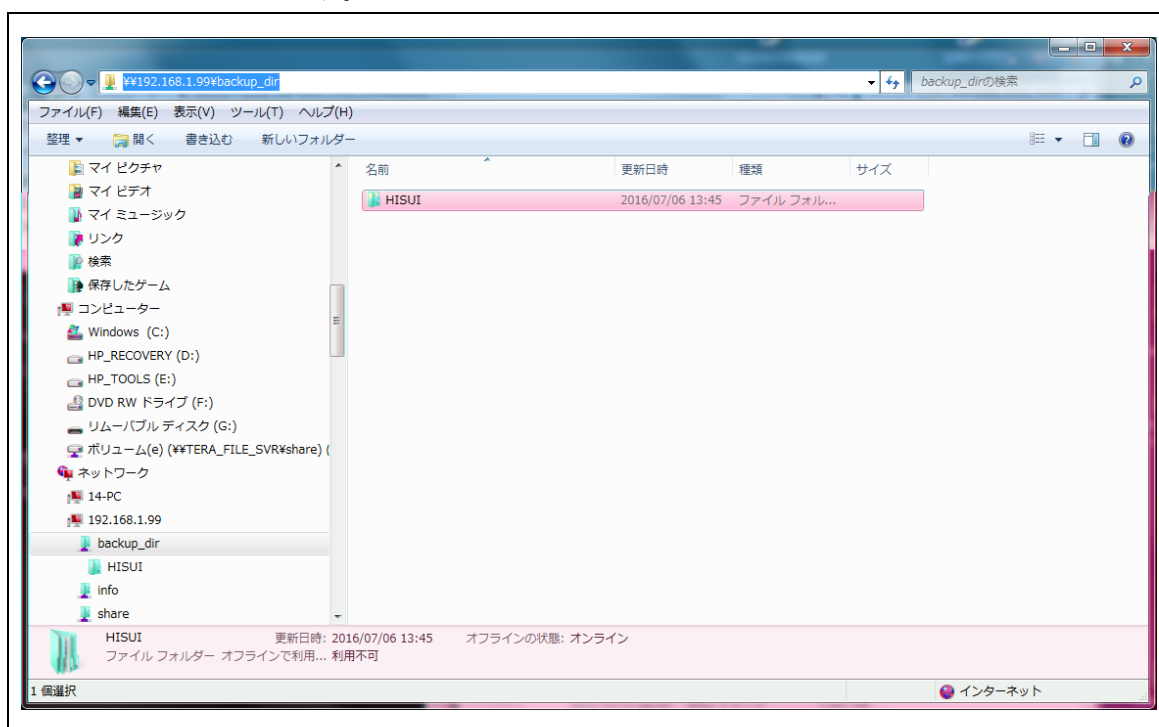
¥¥192.168.1.99¥backup_dir
backup_dirの検索
ファイル(F) 編集(E) 表示(V) ツール(T) ヘルプ(H)
整理 ▾ 開く 書き込む 新しいフォルダー

マイ ピクチャ
マイ ビデオ
マイ ミュージック
リンク
検索
保存したゲーム
コンピューター
Windows (C:)
HP_RECOVERY (D:)
HP_TOOLS (E:)
DVD RW ドライブ (F:)
リムーバブル ディスク (G:)
ボリューム(e) (¥¥TERA_FILE_SVR¥share) (
ネットワーク
14-PC
192.168.1.99
backup_dir
HISUI
info
share

| 名前 | 更新日時 | 種類 | サイズ |
|---|---|---|---|
| HISUI | 2016/07/06 13:45 | ファイル フォル... | |

HISUI 更新日時: 2016/07/06 13:45 オフラインの状態: オンライン
ファイル フォルダー オフラインで利用... 利用不可

1 個選択
インターネット